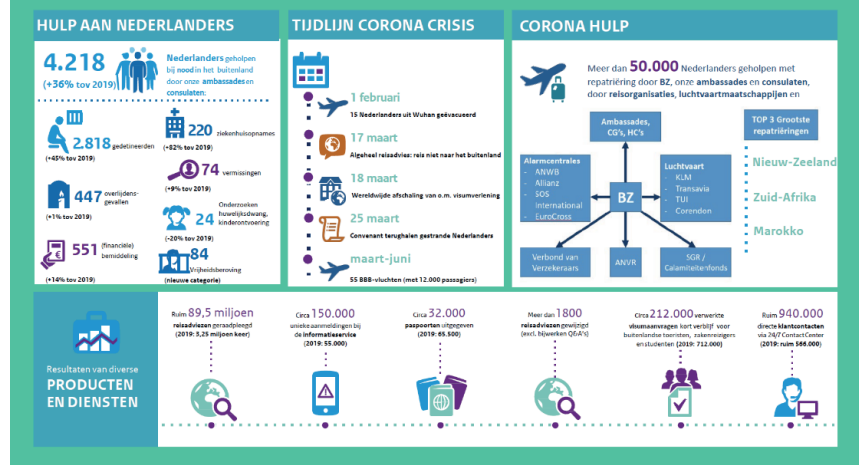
HULP AAN NEDERLANDERS

4.218 (+36% tov 2019)

Nederlanders geholpen bij nood in het buitenland door onze ambassades en consulaten.

2.818 gedetineerden (+45% tov 2019)

220 ziekenhuisopnames (+82% tov 2019)

74 vermissingen (+9% tov 2019)

447 overlijdensgevallen (+1% tov 2019)

24 Onderzoeken huwelijksdwang, kinderontvoering (-20% tov 2019)

551 (financiële) bemiddeling (+14% tov 2019)

84 Vrijheidsberoving (nieuwe categorie)

TIJDLIJN CORONA CRISIS

1 februari
15 Nederlanders uit Wuhan geëvacueerd

17 maart
Algeheel reisadvies: reis niet naar het buitenland

18 maart
Wereldwijde afschaling van o.m. visumverlening

25 maart
Convenant terughalen gestrande Nederlanders

maart-juni
55 BBB-vluchten (met 12.000 passagiers)

CORONA HULP

Meer dan 50.000 Nederlanders geholpen met repatriëring door BZ, onze ambassades en consulaten, door reisorganisaties, luchtvaartmaatschappijen en

Ambassades, CG's, HC's

Alarmcentrales
ANWB
Allianz
SOS International
EuroCross

BZ

Luchtvaart
KLM
Transavia
TUI
Corendon

Verbond van Verzekeraars

ANVR

SGR / Calamiteitenfonds

TOP 3 Grootste repatriëringen

Nieuw-Zeeland
Zuid-Afrika
Marokko

Resultaten van diverse
PRODUCTEN EN DIENSTEN

Ruim 89,5 miljoen reisadviezen geraadpleegd (2019: 3,25 miljoen keer)

Circa 150.000 unieke aanmeldingen bij de informatieservice (2019: 55.000)

Circa 32.000 paspoorten uitgegeven (2019: 65.500)

Meer dan 1800 reisadviezen gewijzigd (excl. bijwerken Q&A's)

Circa 212.000 verwerkte visumaanvragen kort verblijf voor buitenlandse toeristen, zakenreizigers en studenten (2019: 712.000)

Ruim 940.000 directe klantcontacten via 24/7 ContactCenter (2019: ruim 566.000)